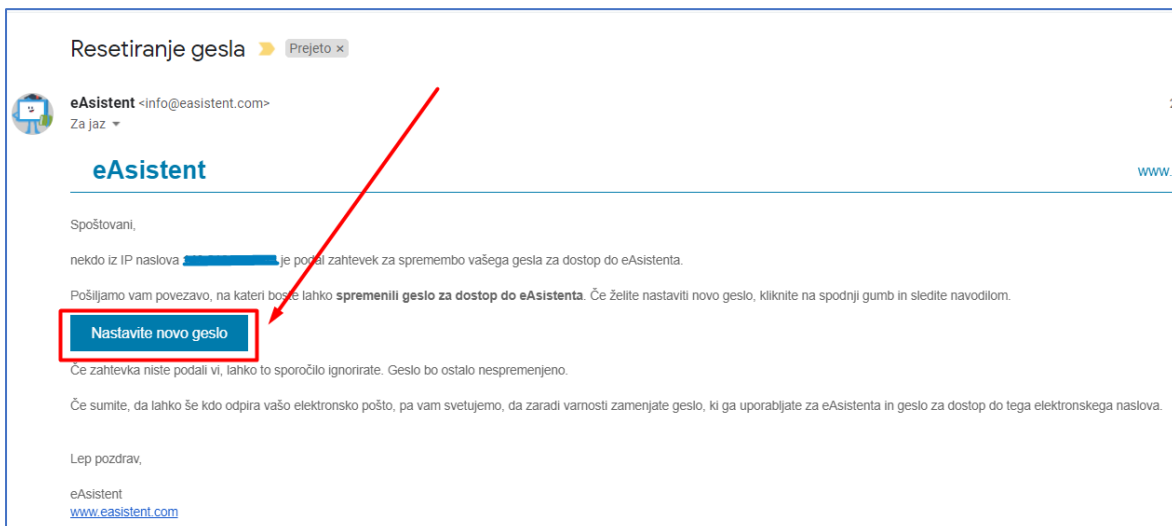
Resetiranje gesla Prejeto ×

eAsistent <info@easistent.com>
Za jaz

eAsistent

www.

Spoštovani,

nekdo iz IP naslova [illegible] je podal zahtevek za spremembo vašega gesla za dostop do eAsistenta.

Pošiljamo vam povezavo, na kateri boste lahko **spremenili geslo za dostop do eAsistenta**. Če želite nastaviti novo geslo, kliknite na spodnji gumb in sledite navodilom.

Nastavite novo geslo

Če zahtevka niste podali vi, lahko to sporočilo ignorirate. Geslo bo ostalo nespremenjeno.

Če sumite, da lahko še kdo odpira vašo elektronsko pošto, pa vam svetujemo, da zaradi varnosti zamenjate geslo, ki ga uporabljate za eAsistenta in geslo za dostop do tega elektronskega naslova.

Lep pozdrav,

eAsistent
www.easistent.com